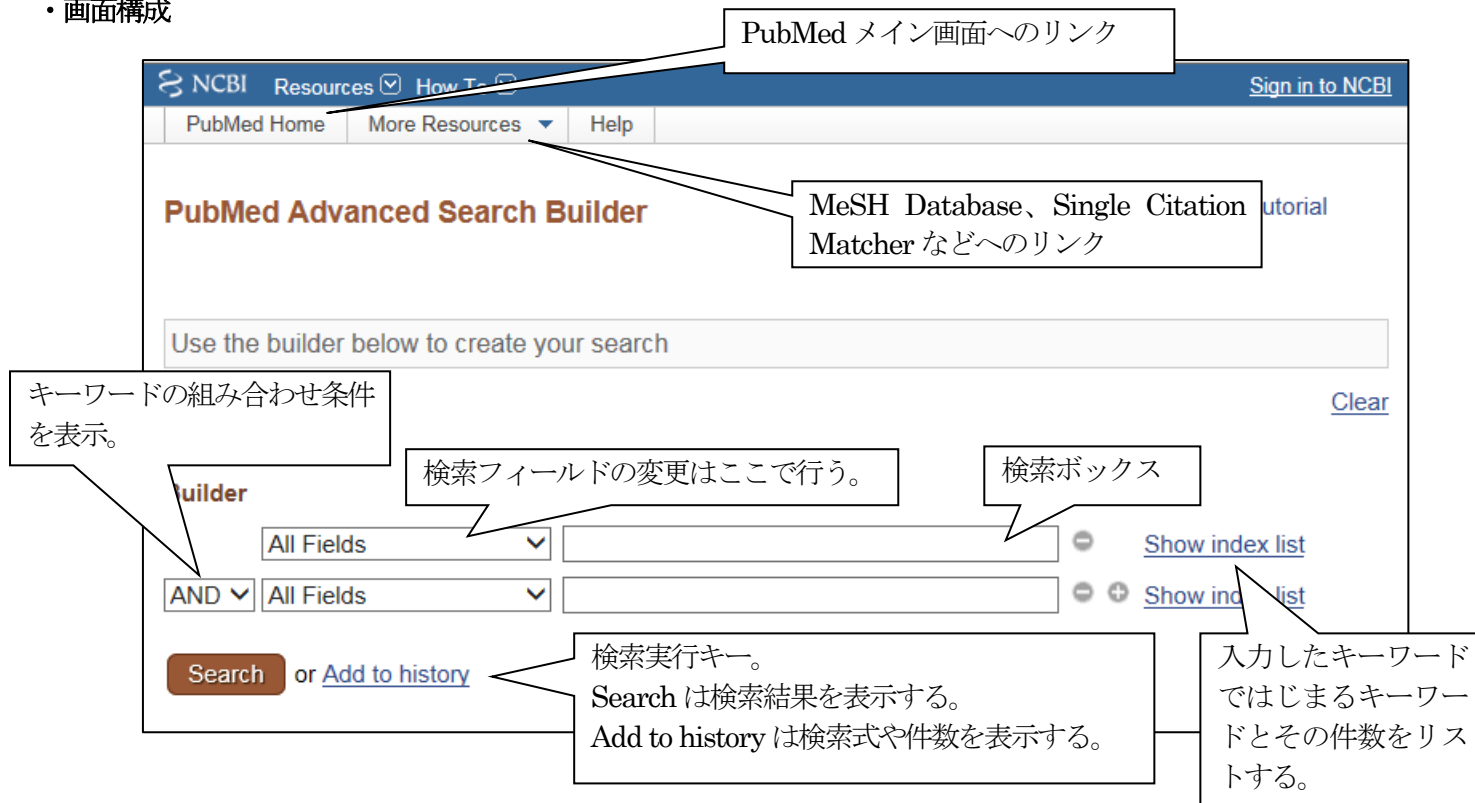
・画面構成

PubMed メイン画面へのリンク

NCBI Resources How To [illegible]

Sign in to NCBI

PubMed Home More Resources Help

MeSH Database、Single Citation Matcher などへのリンク

PubMed Advanced Search Builder

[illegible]utorial

Use the builder below to create your search

キーワードの組み合わせ条件を表示。

Clear

検索フィールドの変更はここで行う。

検索ボックス

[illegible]Builder

All Fields

Show index list

AND All Fields

Show ind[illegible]list

検索実行キー。
Search は検索結果を表示する。
Add to history は検索式や件数を表示する。

Search or Add to history

入力したキーワードではじまるキーワードとその件数をリストする。